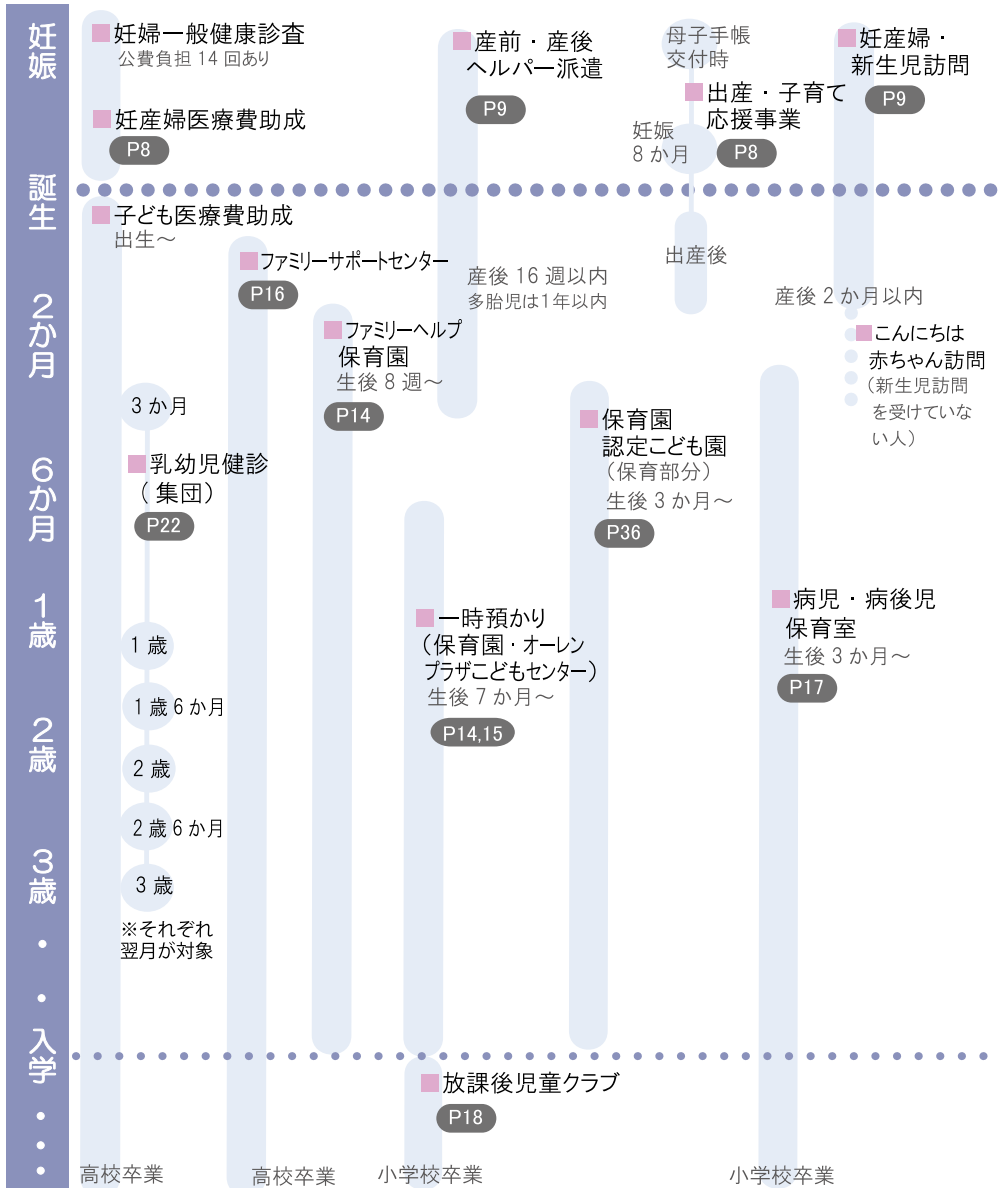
妊娠
誕生
2か月
6か月
1歳
2歳
3歳
・
・
入学
・
・
・

妊婦一般健康診査
公費負担 14 回あり

妊産婦医療費助成
P8

子ども医療費助成
出生～

3 か月

乳幼児健診
（集団）
P22

1 歳
1 歳 6 か月
2 歳
2 歳 6 か月
3 歳
※それぞれ翌月が対象

高校卒業

ファミリーサポートセンター
P16

高校卒業

ファミリーヘルプ保育園
生後 8 週～
P14

産前・産後ヘルパー派遣
P9

産後 16 週以内
多胎児は1年以内

一時預かり
（保育園・オーレンプラザこどもセンター）
生後 7 か月～
P14,15

放課後児童クラブ
P18

小学校卒業

母子手帳
交付時

出産・子育て応援事業
P8

妊娠
8 か月

出産後

保育園
認定こども園
（保育部分）
生後 3 か月～
P36

妊産婦・新生児訪問
P9

産後 2 か月以内

こんにちは赤ちゃん訪問
（新生児訪問を受けていない人）

病児・病後児保育室
生後 3 か月～
P17

小学校卒業